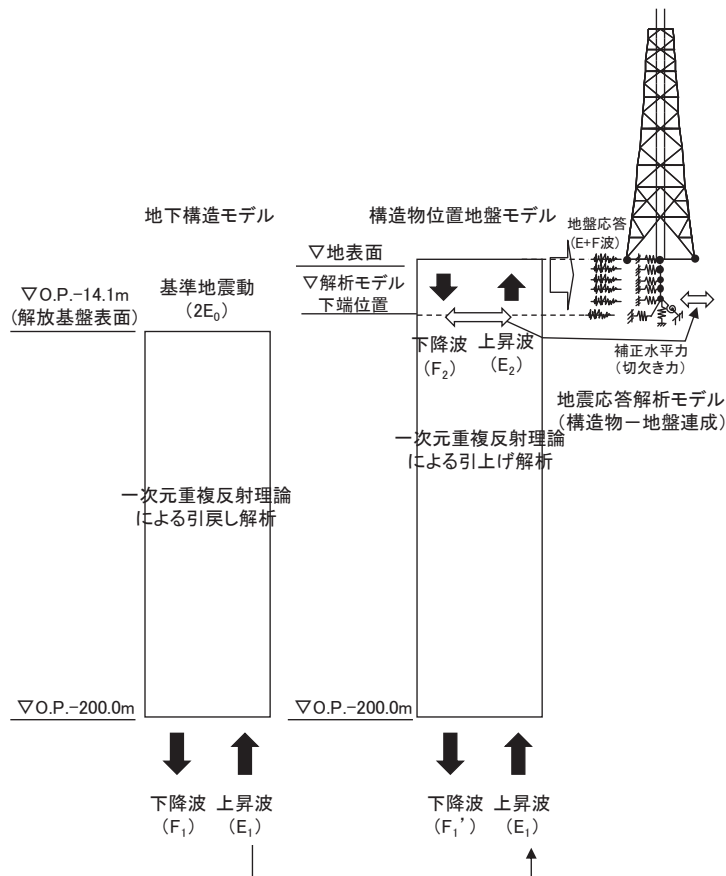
地下構造モデル

構造物位置地盤モデル

地盤応答
(E+F波)

▽地表面

▽解析モデル下端位置

▽O.P.-14.1m
(解放基盤表面)

基準地震動
($2E_0$)

下降波
($F_2$)

上昇波
($E_2$)

補正水平力
(切欠き力)

地震応答解析モデル
(構造物ー地盤連成)

一次元重複反射理論による引上げ解析

一次元重複反射理論による引戻し解析

▽O.P.-200.0m

▽O.P.-200.0m

下降波
($F_1$)

上昇波
($E_1$)

下降波
($F_1$')

上昇波
($E_1$)